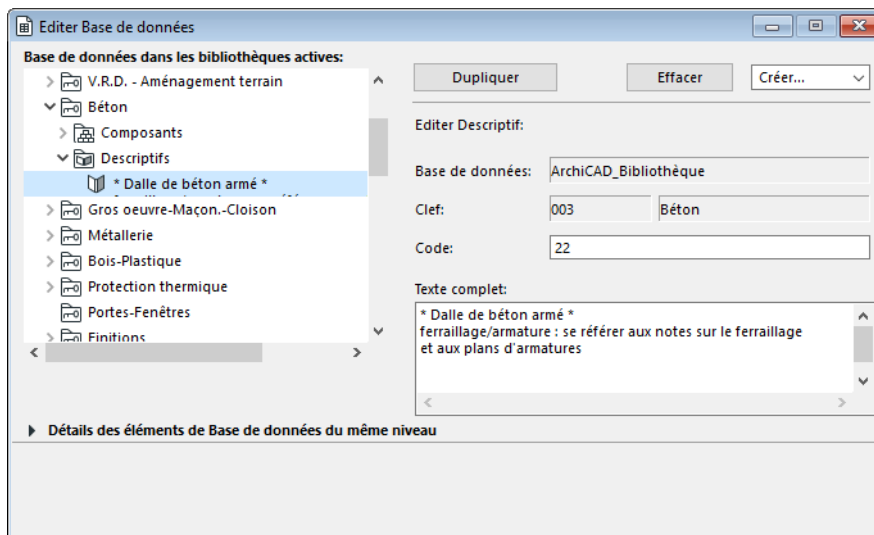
Editer Base de données

Base de données dans les bibliothèques actives:

V.R.D. - Aménagement terrain
Béton
Composants
Descriptifs
* Dalle de béton armé *
Gros oeuvre-Maçon.-Cloison
Métallerie
Bois-Plastique
Protection thermique
Portes-Fenêtres
Finitions

Dupliquer
Effacer
Créer...

Editer Descriptif:

Base de données: ArchiCAD_Bibliothèque

Clef: 003 Béton

Code: 22

Texte complet:

* Dalle de béton armé *
ferraillage/armature : se référer aux notes sur le ferraillage
et aux plans d'armatures

Détails des éléments de Base de données du même niveau